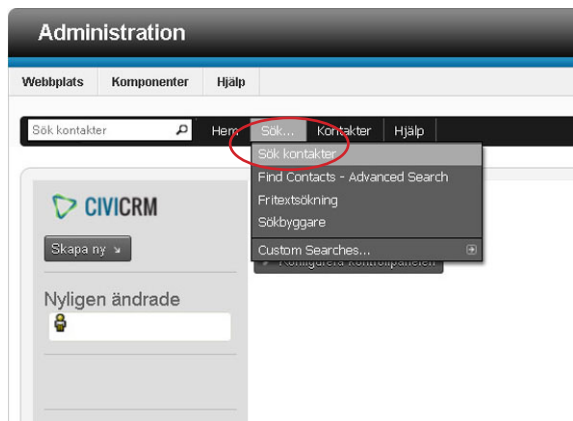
Administration

Webbplats Komponenter Hjälp

Sök kontakter

Hem Sök... Kontakter Hjälp

Sök kontakter
Find Contacts - Advanced Search
Fritextsökning
Sökbyggare
Custom Searches...

CIVICRM

Skapa ny

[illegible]

Nyligen ändrade